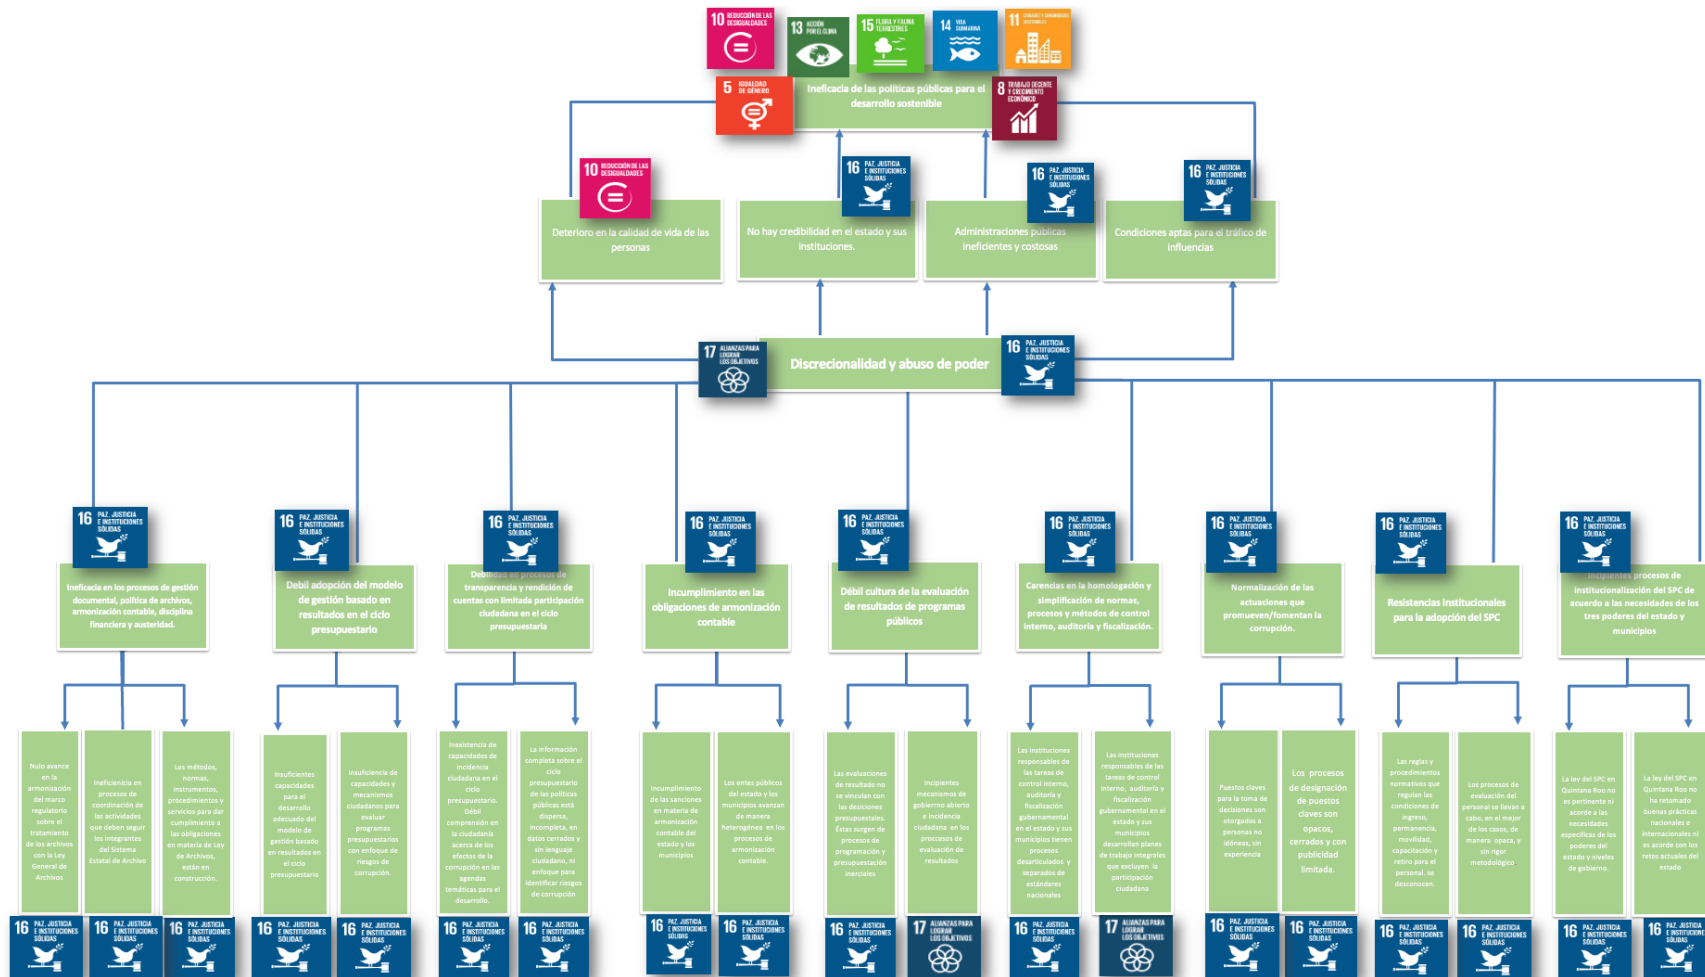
10 REDUCCIÓN DE LAS DESIGUALDADES

13 ACCIÓN POR EL CLIMA

15 VIDA DE ECOSISTEMAS TERRESTRES

14 VIDA SUBMARINA

11 CIUDADES Y COMUNIDADES SOSTENIBLES

5 IGUALDAD DE GÉNERO

Ineficacia de las políticas públicas para el desarrollo sostenible

8 TRABAJO DECENTE Y CRECIMIENTO ECONÓMICO

10 REDUCCIÓN DE LAS DESIGUALDADES

Deterioro en la calidad de vida de las personas

16 PAZ, JUSTICIA E INSTITUCIONES SÓLIDAS

No hay credibilidad en el estado y sus instituciones.

16 PAZ, JUSTICIA E INSTITUCIONES SÓLIDAS

Administraciones públicas ineficientes y costosas

16 PAZ, JUSTICIA E INSTITUCIONES SÓLIDAS

Condiciones aptas para el tráfico de influencias

17 ALIANZAS PARA LOGRAR LOS OBJETIVOS

Discrecionalidad y abuso de poder

16 PAZ, JUSTICIA E INSTITUCIONES SÓLIDAS

16 PAZ, JUSTICIA E INSTITUCIONES SÓLIDAS

Ineficacia en los procesos de gestión documental, política de archivos, armonización contable, disciplina financiera y austeridad.

16 PAZ, JUSTICIA E INSTITUCIONES SÓLIDAS

Debil adopción del modelo de gestión basado en resultados en el ciclo presupuestario

16 PAZ, JUSTICIA E INSTITUCIONES SÓLIDAS

Debilidad en procesos de transparencia y rendición de cuentas con limitada participación ciudadana en el ciclo presupuestaria

16 PAZ, JUSTICIA E INSTITUCIONES SÓLIDAS

Incumplimiento en las obligaciones de armonización contable

16 PAZ, JUSTICIA E INSTITUCIONES SÓLIDAS

Débil cultura de la evaluación de resultados de programas públicos

16 PAZ, JUSTICIA E INSTITUCIONES SÓLIDAS

Carencias en la homologación y simplificación de normas, procesos y métodos de control interno, auditoría y fiscalización.

16 PAZ, JUSTICIA E INSTITUCIONES SÓLIDAS

Normalización de las actuaciones que promueven/fomentan la corrupción.

16 PAZ, JUSTICIA E INSTITUCIONES SÓLIDAS

Resistencias institucionales para la adopción del SPC

16 PAZ, JUSTICIA E INSTITUCIONES SÓLIDAS

Incipientes procesos de institucionalización del SPC de acuerdo a las necesidades de los tres poderes del estado y municipios

Nulo avance en la armonización del marco regulatorio sobre el tratamiento de los archivos con la Ley General de Archivos

Ineficiencia en procesos de coordinación de las actividades que deben seguir los integrantes del Sistema Estatal de Archivo

Los métodos, normas, instrumentos, procedimientos y servicios para dar cumplimiento a las obligaciones en materia de Ley de Archivos, están en construcción.

Insuficientes capacidades para el desarrollo adecuado del modelo de gestión basado en resultados en el ciclo presupuestario

Insuficiencia de capacidades y mecanismos ciudadanos para evaluar programas presupuestarios con enfoque de riesgos de corrupción.

Inexistencia de capacidades de incidencia ciudadana en el ciclo presupuestario. Débil comprensión en la ciudadanía acerca de los efectos de la corrupción en las agendas temáticas para el desarrollo.

La información completa sobre el ciclo presupuestario de las políticas públicas está dispersa, incompleta, en datos cerrados y sin lenguaje ciudadano, ni enfoque para identificar riesgos de corrupción

Incumplimiento de las sanciones en materia de armonización contable del estado y los municipios

Los entes públicos del estado y los municipios avanzan de manera heterogénea en los procesos de armonización contable.

Las evaluaciones de resultado no se vinculan con las decisiones presupuestales. Éstas surgen de procesos de programación y presupuestación inerciales

Incipientes mecanismos de gobierno abierto e incidencia ciudadana en los procesos de evaluación de resultados

Las instituciones responsables de las tareas de control interno, auditoría y fiscalización gubernamental en el estado y sus municipios tienen procesos desarticulados y separados de estándares nacionales

Las instituciones responsables de las tareas de control interno, auditoría y fiscalización gubernamental en el estado y sus municipios desarrollan planes de trabajo integrales que excluyen la participación ciudadana

Puestos claves para la toma de decisiones son otorgados a personas no idóneas, sin experiencia

Los procesos de designación de puestos claves son opacos, cerrados y con publicidad limitada.

Las reglas y procedimientos normativos que regulan las condiciones de ingreso, permanencia, movilidad, capacitación y retiro para el personal, se desconocen.

Los procesos de evaluación del personal se llevan a cabo, en el mejor de los casos, de manera opaca, y sin rigor metodológico

La ley del SPC en Quintana Roo no es pertinente ni acorde a las necesidades específicas de los poderes del estado y niveles de gobierno.

La ley del SPC en Quintana Roo no ha retomado buenas prácticas nacionales e internacionales ni es acorde con los retos actuales del estado

16 PAZ, JUSTICIA E INSTITUCIONES SÓLIDAS

16 PAZ, JUSTICIA E INSTITUCIONES SÓLIDAS

16 PAZ, JUSTICIA E INSTITUCIONES SÓLIDAS

16 PAZ, JUSTICIA E INSTITUCIONES SÓLIDAS

16 PAZ, JUSTICIA E INSTITUCIONES SÓLIDAS

16 PAZ, JUSTICIA E INSTITUCIONES SÓLIDAS

16 PAZ, JUSTICIA E INSTITUCIONES SÓLIDAS

16 PAZ, JUSTICIA E INSTITUCIONES SÓLIDAS

16 PAZ, JUSTICIA E INSTITUCIONES SÓLIDAS

16 PAZ, JUSTICIA E INSTITUCIONES SÓLIDAS

17 ALIANZAS PARA LOGRAR LOS OBJETIVOS

16 PAZ, JUSTICIA E INSTITUCIONES SÓLIDAS

17 ALIANZAS PARA LOGRAR LOS OBJETIVOS

16 PAZ, JUSTICIA E INSTITUCIONES SÓLIDAS

16 PAZ, JUSTICIA E INSTITUCIONES SÓLIDAS

16 PAZ, JUSTICIA E INSTITUCIONES SÓLIDAS

16 PAZ, JUSTICIA E INSTITUCIONES SÓLIDAS

16 PAZ, JUSTICIA E INSTITUCIONES SÓLIDAS

16 PAZ, JUSTICIA E INSTITUCIONES SÓLIDAS